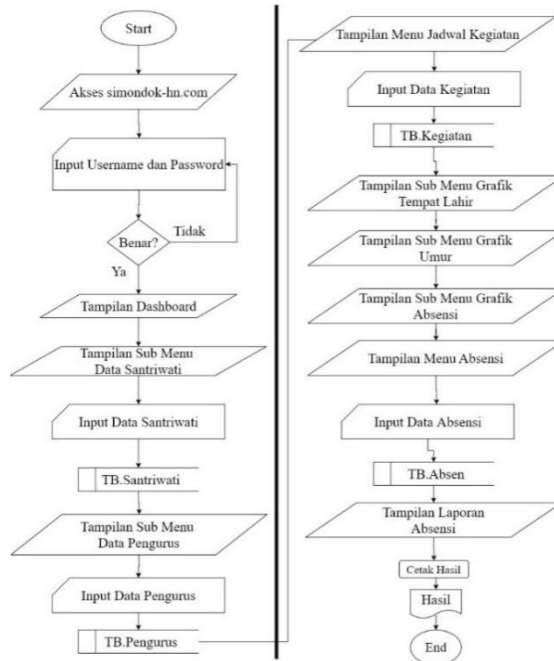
Start

Akses simondok-hn.com

Input Username dan Password

Benar?

Tidak

Ya

Tampilan Dashboard

Tampilan Sub Menu Data Santriwati

Input Data Santriwati

TB.Santriwati

Tampilan Sub Menu Data Pengurus

Input Data Pengurus

TB.Pengurus

Tampilan Menu Jadwal Kegiatan

Input Data Kegiatan

TB.Kegiatan

Tampilan Sub Menu Grafik Tempat Lahir

Tampilan Sub Menu Grafik Umur

Tampilan Sub Menu Grafik Absensi

Tampilan Menu Absensi

Input Data Absensi

TB.Absen

Tampilan Laporan Absensi

Cetak Hasil

Hasil

End